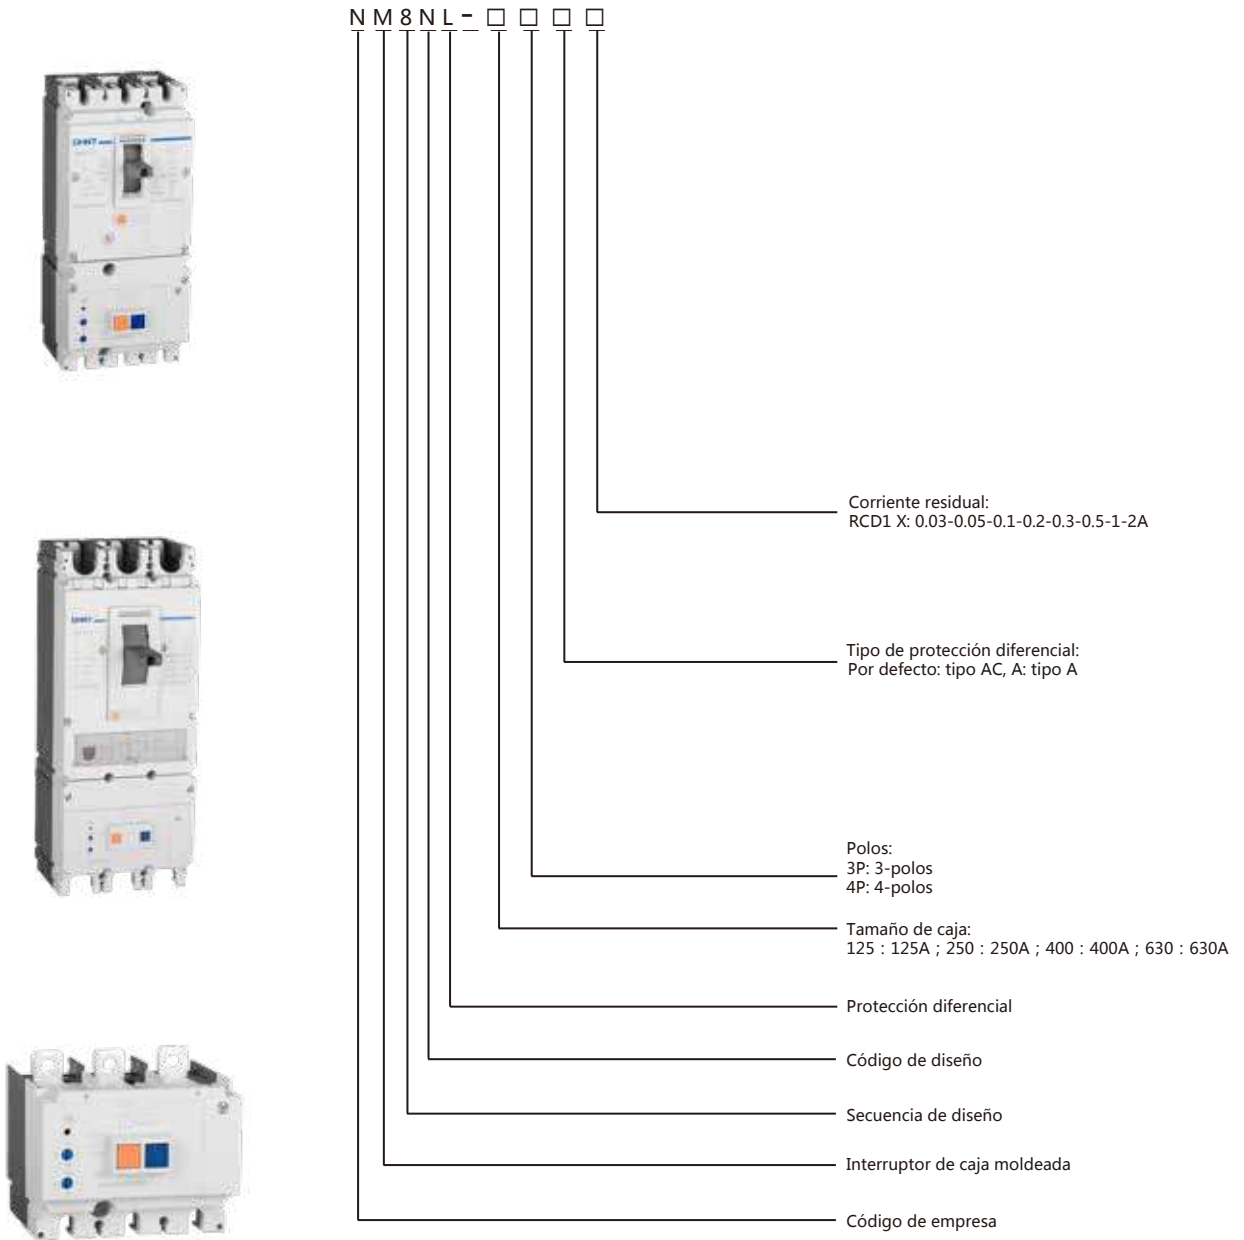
N M 8 N L - □ □ □ □

Corriente residual:
RCD1 X: 0.03-0.05-0.1-0.2-0.3-0.5-1-2A

Tipo de protección diferencial:
Por defecto: tipo AC, A: tipo A

Polos:
3P: 3-polos
4P: 4-polos

Tamaño de caja:
125 : 125A ; 250 : 250A ; 400 : 400A ; 630 : 630A

Protección diferencial

Código de diseño

Secuencia de diseño

Interruptor de caja moldeada

Código de empresa